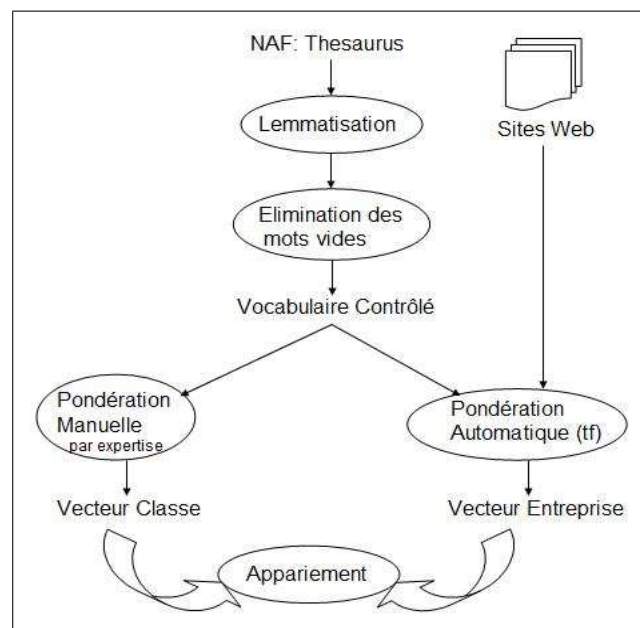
NAF: Thesaurus

Sites Web

Lemmatisation

Elimination des mots vides

Vocabulaire Contrôlé

Pondération Manuelle par expertise

Pondération Automatique (tf)

Vecteur Classe

Vecteur Entreprise

Appariement